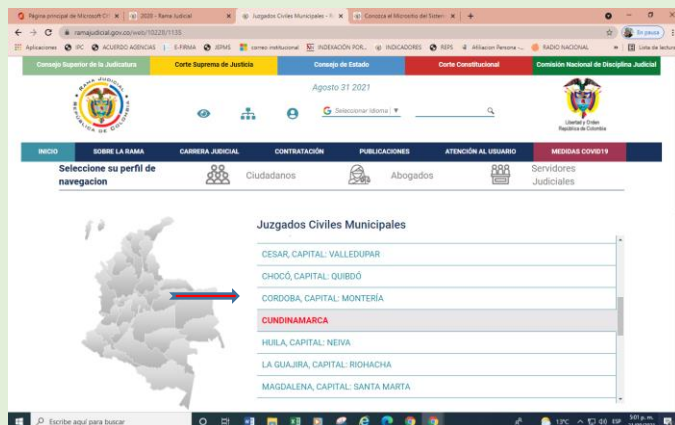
Página principal de Microsoft Of | 2020 - Rama Judicial | Juzgados Civiles Municipales | Conozca el Micrositio del Sistem

ramajudicial.gov.co/web/10228/1135

Aplicaciones | IPC | ACUERDO AGENCIAS | E-FIRMA | JERMS | correo institucional | INDEXACIÓN POR... | INDICADORES | REPS | Afiliacion Persona | RADIO NACIONAL | Lista de lectura

En pausa

Consejo Superior de la Judicatura | Corte Suprema de Justicia | Consejo de Estado | Corte Constitucional | Comisión Nacional de Disciplina Judicial

RAMA JUDICIAL REPÚBLICA DE COLOMBIA

Agosto 31 2021

Seleccionar idioma

Libertad y Orden República de Colombia

INICIO | SOBRE LA RAMA | CARRERA JUDICIAL | CONTRATACIÓN | PUBLICACIONES | ATENCIÓN AL USUARIO | MEDIDAS COVID19

Seleccione su perfil de navegacion

Ciudadanos | Abogados | Servidores Judiciales

Juzgados Civiles Municipales

CESAR, CAPITAL: VALLEDUPAR
CHOCÓ, CAPITAL: QUIBDÓ
CORDOBA, CAPITAL: MONTERÍA
CUNDINAMARCA
HUILA, CAPITAL: NEIVA
LA GUAJIRA, CAPITAL: RIOHACHA
MAGDALENA, CAPITAL: SANTA MARTA

Escribe aquí para buscar

13°C ESP 5:01 p. m. 31/08/2021